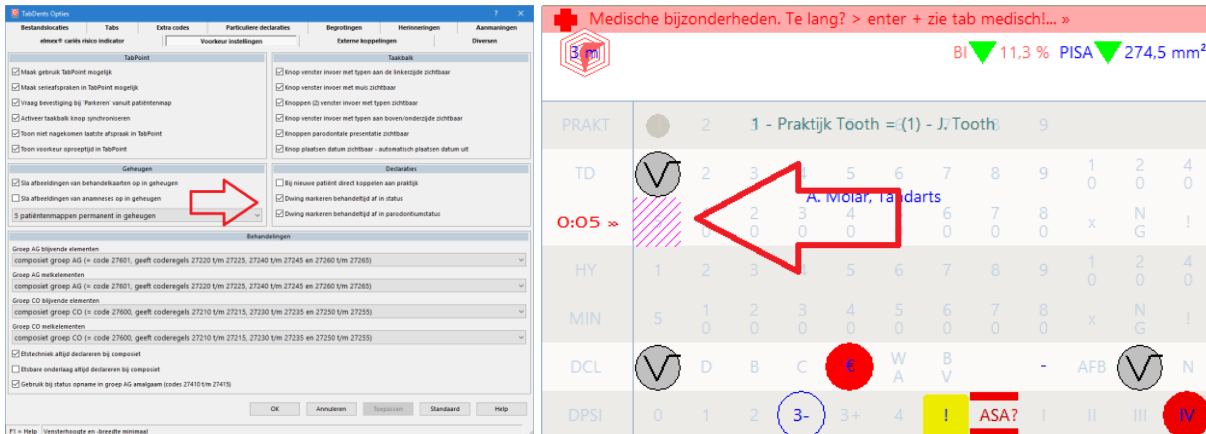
TabDents Opties

Bestandslocaties | Tabs | Extra codes | Particuliere declaraties | Begrotingen | Herinneringen | Aanmaningen
elmex® cariës risico indicator | Voorkeur instellingen | Externe koppelingen | Diversen

TabPoint
Maak gebruik TabPoint mogelijk
Maak seriesafspraken in TabPoint mogelijk
Vraag bevestiging bij 'Parkeren' vanuit patiëntenmap
Activeer taakbalk knop synchroniseren
Toon niet nagekomen laatste afspraak in TabPoint
Toon voorkeur oproeptijd in TabPoint

Taakbalk
Knop venster invoer met typen aan de linkerzijde zichtbaar
Knop venster invoer met muis zichtbaar
Knoppen (2) venster invoer met typen zichtbaar
Knop venster invoer met typen aan boven/onderzijde zichtbaar
Knoppen parodontale presentatie zichtbaar
Knop plaatsen datum zichtbaar - automatisch plaatsen datum uit

Geheugen
Sla afbeeldingen van behandelkaarten op in geheugen
Sla afbeeldingen van anamneses op in geheugen
5 patiëntenmappen permanent in geheugen

Declaraties
Bij nieuwe patiënt direct koppelen aan praktijk
Dwing markeren behandeltijd af in status
Dwing markeren behandeltijd af in parodontiumstatus

Behandelingen
Groep AG blijvende elementen
composiet groep AG (= code 27601, geeft coderegels 27220 t/m 27225, 27240 t/m 27245 en 27260 t/m 27265)
Groep AG melkelementen
composiet groep AG (= code 27601, geeft coderegels 27220 t/m 27225, 27240 t/m 27245 en 27260 t/m 27265)
Groep CO blijvende elementen
composiet groep CO (= code 27600, geeft coderegels 27210 t/m 27215, 27230 t/m 27235 en 27250 t/m 27255)
Groep CO melkelementen
composiet groep CO (= code 27600, geeft coderegels 27210 t/m 27215, 27230 t/m 27235 en 27250 t/m 27255)
Etstechniek altijd declareren bij composiet
Etsbare onderlaag altijd declareren bij composiet
Gebruik bij status opname in groep AG amalgaam (codes 27410 t/m 27415)

OK | Annuleren | Toepassen | Standaard | Help

F1 = Help | Vensterhoogte en -breedte minimaal

Medische bijzonderheden. Te lang? > enter + zie tab medisch!... »
3 m
BI 11,3 % PISA 274,5 mm²

PRAKT 2 1 - Praktijk Tooth = (1) - J. Tooth 9
TD 2 3 4 5 6 7 8 9 1 0 2 0 4 0
A. Molar, Tandarts
0:05 » 1 0 2 0 3 0 4 0 6 0 7 0 8 0 x N G !
HY 1 2 3 4 5 6 7 8 9 1 0 2 0 4 0
MIN 5 1 0 2 0 3 0 4 0 6 0 7 0 8 0 x N G !
DCL D B C € W A B V - AFB N
DPSI 0 1 2 3- 3+ 4 ! ASA? I II III IV